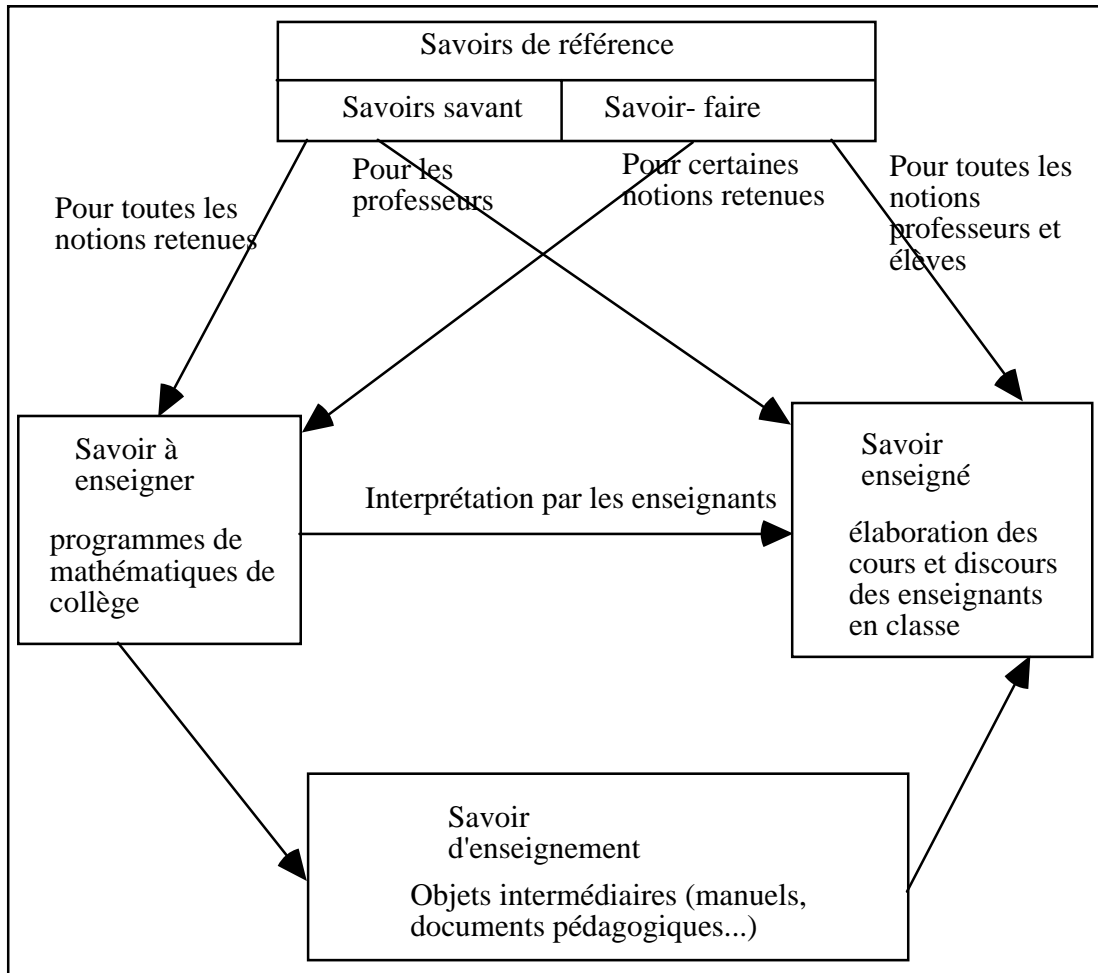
Savoirs de référence

Savoirs savant

Savoir- faire

Pour toutes les notions retenues

Pour les professeurs

Pour certaines notions retenues

Pour toutes les notions professeurs et élèves

Savoir à enseigner

programmes de mathématiques de collège

Interprétation par les enseignants

Savoir enseigné

élaboration des cours et discours des enseignants en classe

Savoir d'enseignement

Objets intermédiaires (manuels, documents pédagogiques...)